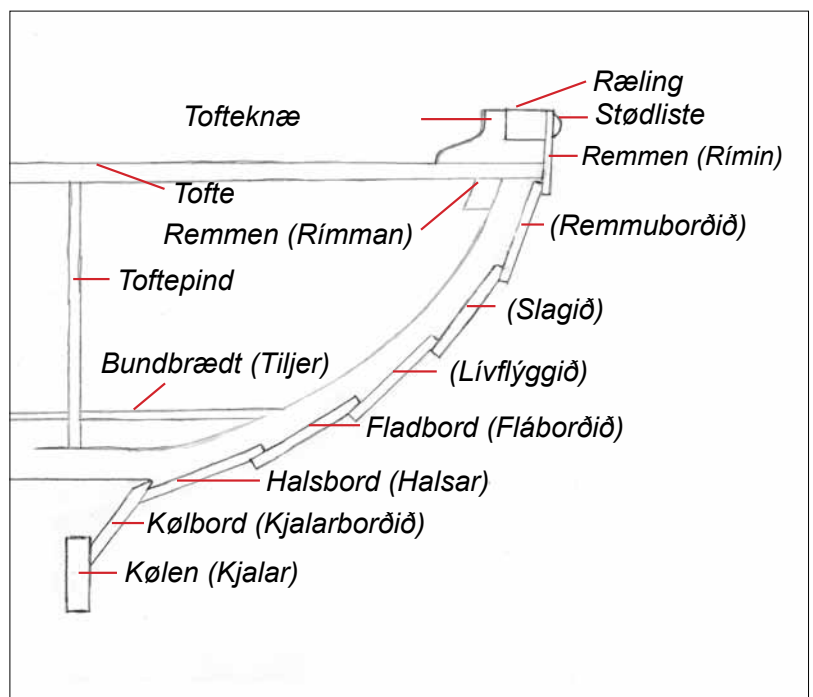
Ræling
Tofteknæ
Stødliste
Remmen (Rímin)
Tofte
Remmen (Rímman)
(Remmuborðið)
Toftepind
(Slagið)
Bundbrædt (Tiljer)
(Lívflýggið)
Fladbord (Fláborðið)
Halsbord (Halsar)
Kølbord (Kjalarborðið)
Kølen (Kjalar)